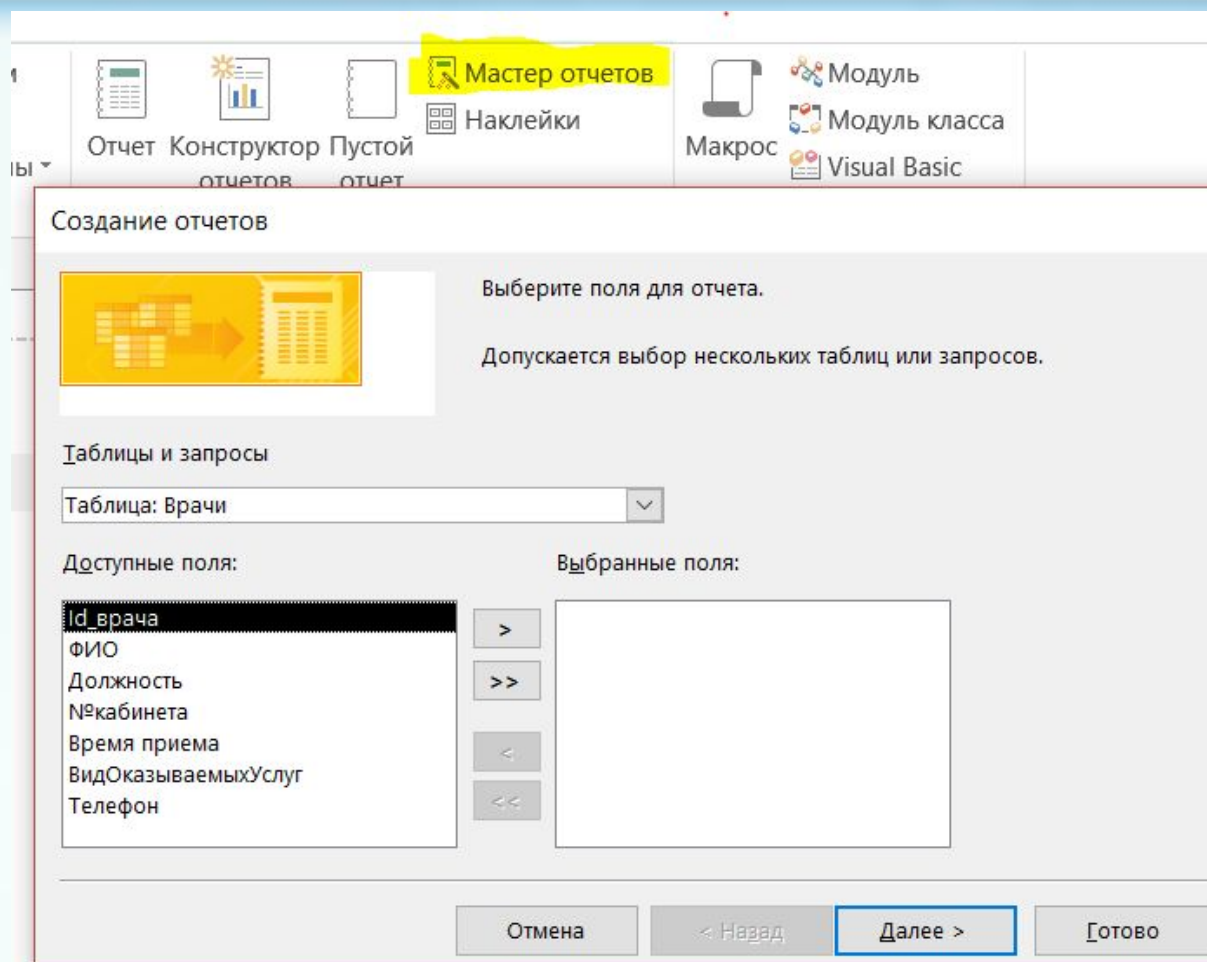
ы

Отчет Конструктор отчетов Пустой отчет

Мастер отчетов
Наклейки

Макрос

Модуль
Модуль класса
Visual Basic

Создание отчетов

Выберите поля для отчета.

Допускается выбор нескольких таблиц или запросов.

Таблицы и запросы

Таблица: Врачи

Доступные поля:

Id_врача
ФИО
Должность
№кабинета
Время приема
ВидОказываемыхУслуг
Телефон

>
>>
<
<<

Выбранные поля:

Отмена | < Назад | Далее > | Готово